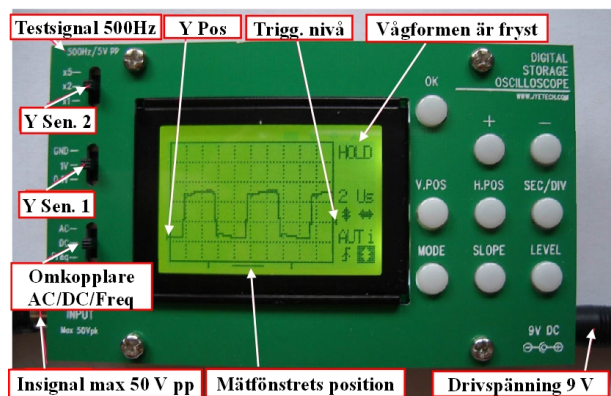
Testsignal 500Hz

500Hz/5V PP

Y Pos

Trigg. nivå

Vågformen är fryst

DIGITAL STORAGE OSCILLOSCOPE

WWW.JYETECH.COM

x5
x2
x1

Y Sen. 2

GND
1V
0.1V

Y Sen. 1

AC
DC
Freq

Omkopplare AC/DC/Freq

INPUT
Max 50Vpk

HOLD

2 Us

AUTO

OK

+

−

V.POS

H.POS

SEC/DIV

MODE

SLOPE

LEVEL

9V DC

Insignal max 50 V pp

Mätfönstrets position

Drivspänning 9 V